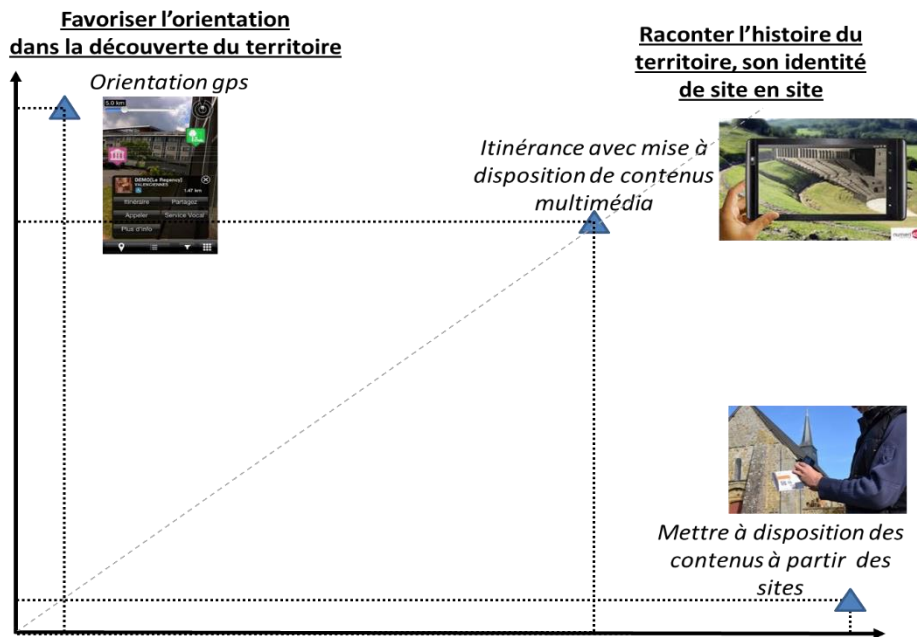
Favoriser l'orientation dans la découverte du territoire

Orientation gps

5.0 km

DENIS(Le Regency)
VALENCIENNES
1.47 km

Itinéraire
Partagez
Appeler
Service Vocal
Plus d'info

Raconter l'histoire du territoire, son identité de site en site

Itinérance avec mise à disposition de contenus multimédia

Mettre à disposition des contenus à partir des sites